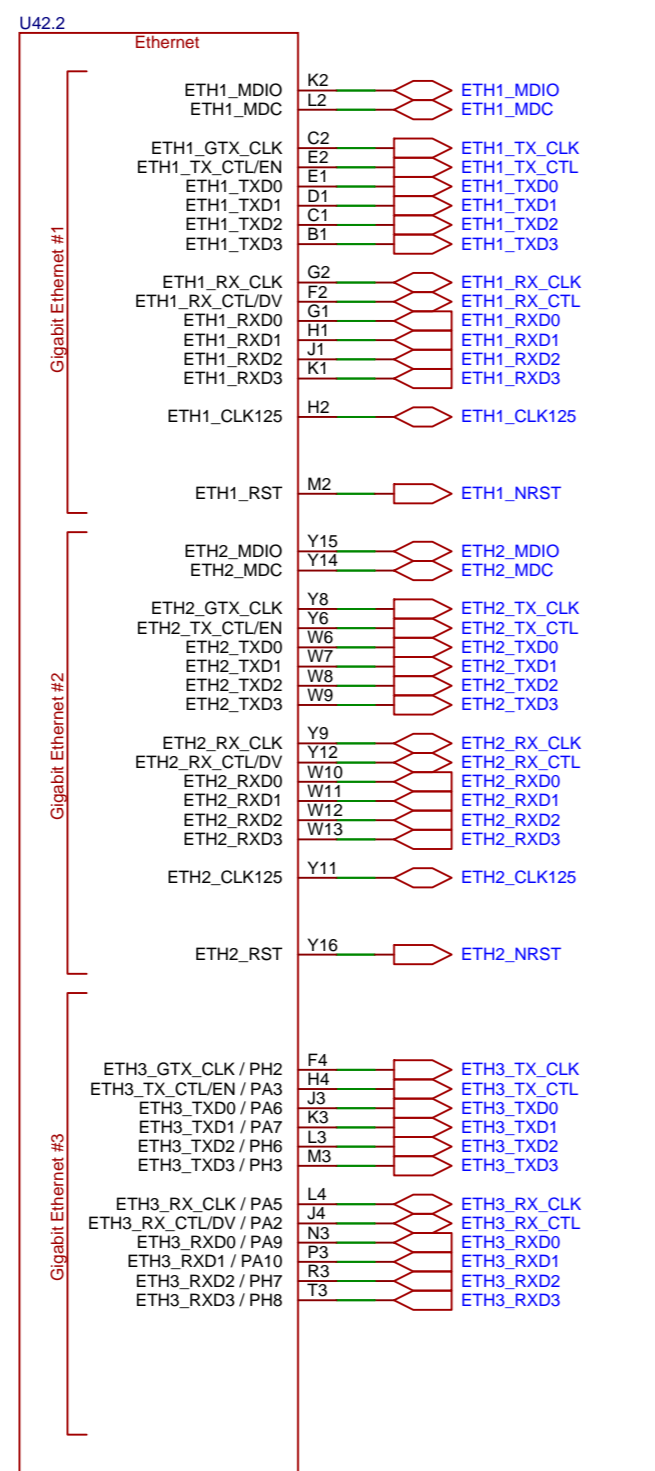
U42.2

Ethernet

Gigabit Ethernet #1

ETH1_MDIO K2 ETH1_MDIO
ETH1_MDC L2 ETH1_MDC

ETH1_GTX_CLK C2 ETH1_TX_CLK
ETH1_TX_CTL/EN E2 ETH1_TX_CTL
ETH1_TXD0 E1 ETH1_TXD0
ETH1_TXD1 D1 ETH1_TXD1
ETH1_TXD2 C1 ETH1_TXD2
ETH1_TXD3 B1 ETH1_TXD3

ETH1_RX_CLK G2 ETH1_RX_CLK
ETH1_RX_CTL/DV F2 ETH1_RX_CTL
ETH1_RXD0 G1 ETH1_RXD0
ETH1_RXD1 H1 ETH1_RXD1
ETH1_RXD2 J1 ETH1_RXD2
ETH1_RXD3 K1 ETH1_RXD3

ETH1_CLK125 H2 ETH1_CLK125

ETH1_RST M2 ETH1_NRST

Gigabit Ethernet #2

ETH2_MDIO Y15 ETH2_MDIO
ETH2_MDC Y14 ETH2_MDC

ETH2_GTX_CLK Y8 ETH2_TX_CLK
ETH2_TX_CTL/EN Y6 ETH2_TX_CTL
ETH2_TXD0 W6 ETH2_TXD0
ETH2_TXD1 W7 ETH2_TXD1
ETH2_TXD2 W8 ETH2_TXD2
ETH2_TXD3 W9 ETH2_TXD3

ETH2_RX_CLK Y9 ETH2_RX_CLK
ETH2_RX_CTL/DV Y12 ETH2_RX_CTL
ETH2_RXD0 W10 ETH2_RXD0
ETH2_RXD1 W11 ETH2_RXD1
ETH2_RXD2 W12 ETH2_RXD2
ETH2_RXD3 W13 ETH2_RXD3

ETH2_CLK125 Y11 ETH2_CLK125

ETH2_RST Y16 ETH2_NRST

Gigabit Ethernet #3

ETH3_GTX_CLK / PH2 F4 ETH3_TX_CLK
ETH3_TX_CTL/EN / PA3 H4 ETH3_TX_CTL
ETH3_TXD0 / PA6 J3 ETH3_TXD0
ETH3_TXD1 / PA7 K3 ETH3_TXD1
ETH3_TXD2 / PH6 L3 ETH3_TXD2
ETH3_TXD3 / PH3 M3 ETH3_TXD3

ETH3_RX_CLK / PA5 L4 ETH3_RX_CLK
ETH3_RX_CTL/DV / PA2 J4 ETH3_RX_CTL
ETH3_RXD0 / PA9 N3 ETH3_RXD0
ETH3_RXD1 / PA10 P3 ETH3_RXD1
ETH3_RXD2 / PH7 R3 ETH3_RXD2
ETH3_RXD3 / PH8 T3 ETH3_RXD3